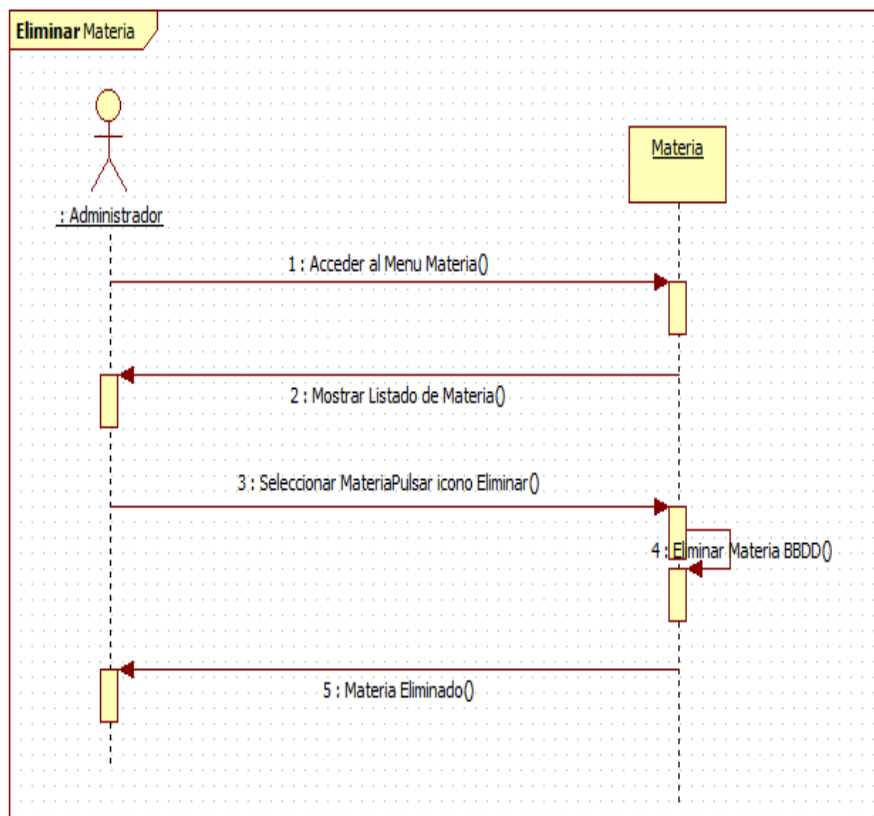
Eliminar Materia

: Administrador

Materia

1 : Acceder al Menu Materia()

2 : Mostrar Listado de Materia()

3 : Seleccionar MateriaPulsar icono Eliminar()

4 : Eliminar Materia BBDD()

5 : Materia Eliminado()